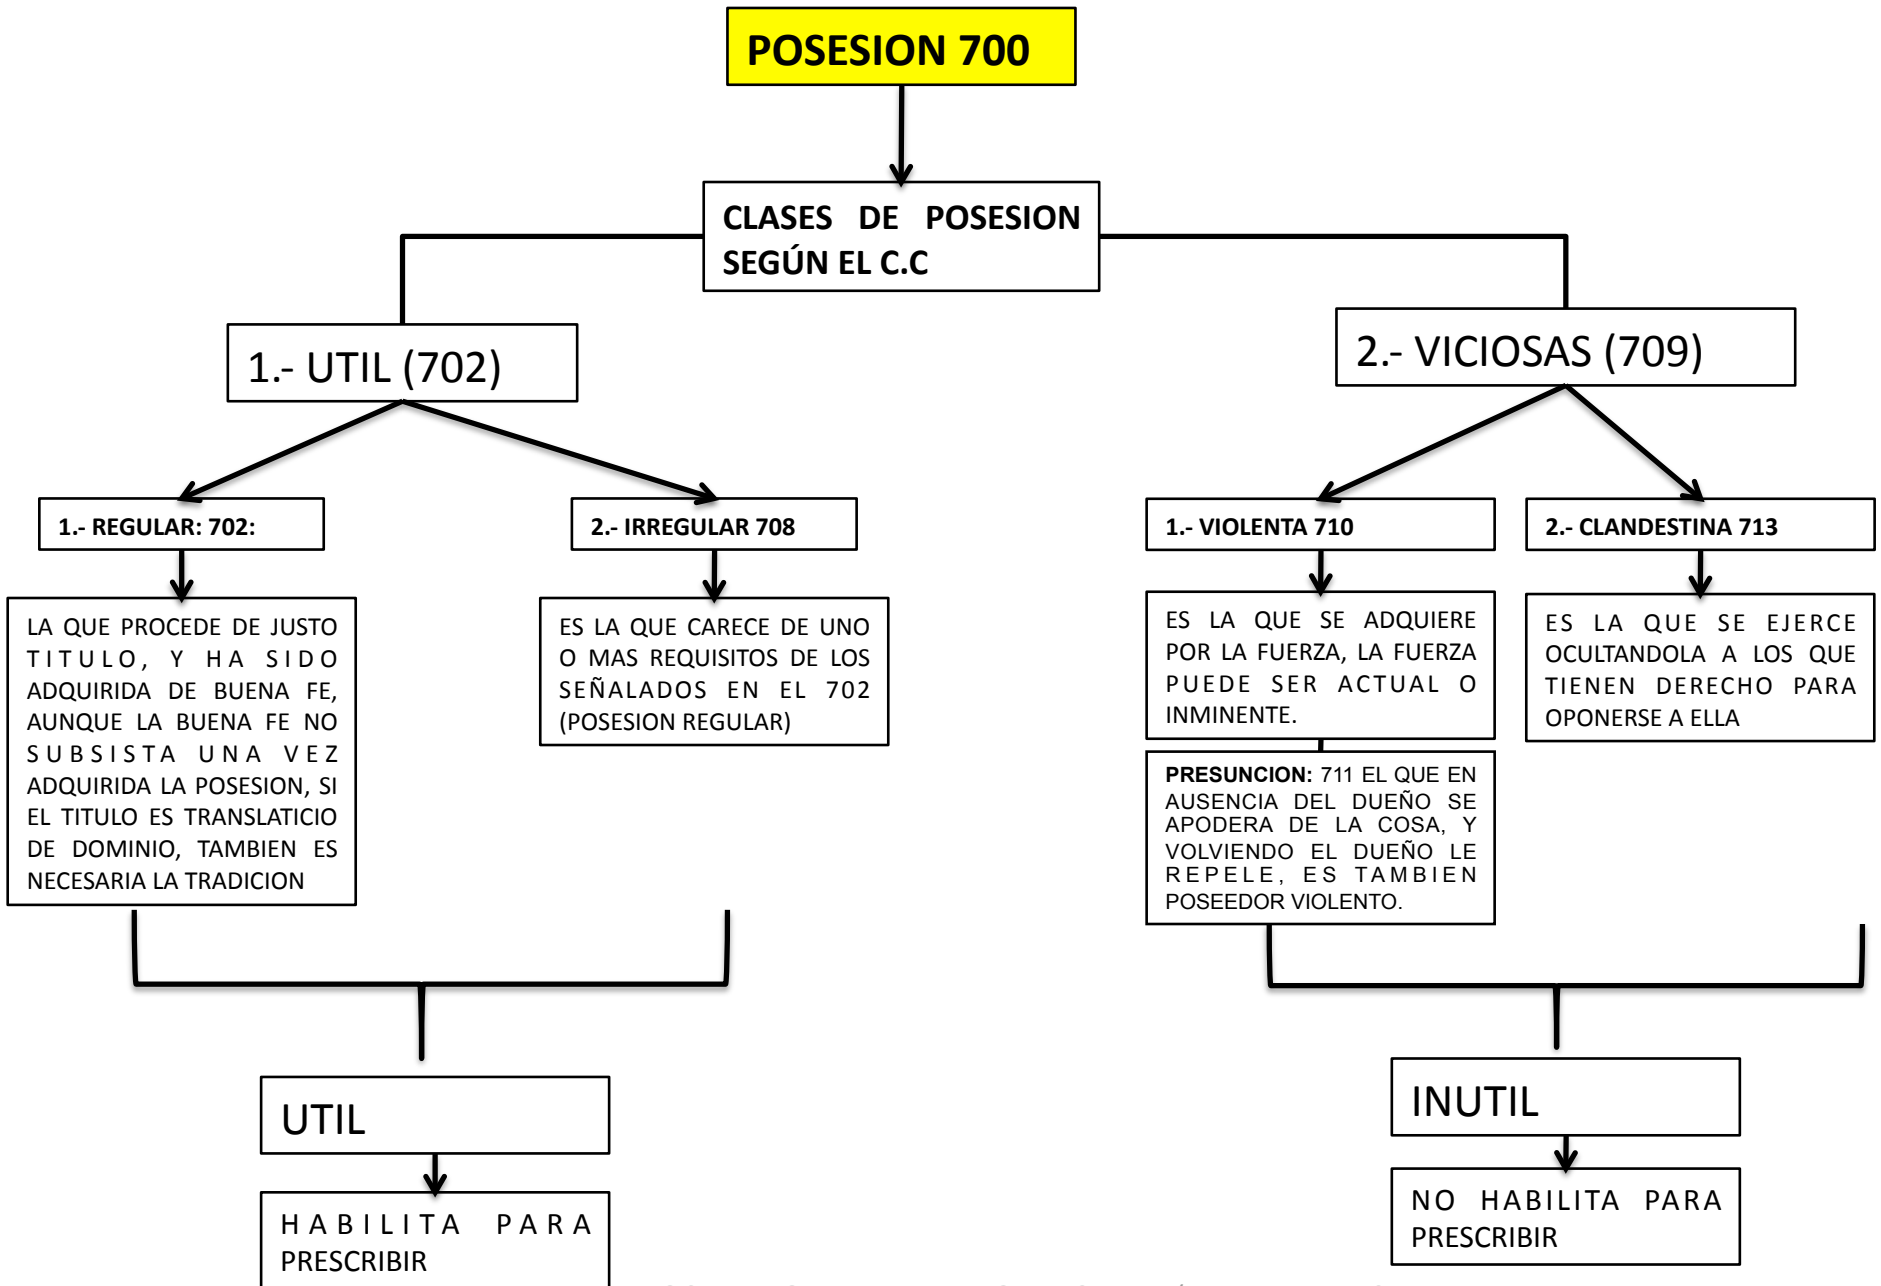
POSESION 700

CLASES DE POSESION SEGÚN EL C.C

1.- UTIL (702)

2.- VICIOSAS (709)

1.- REGULAR: 702:

LA QUE PROCEDE DE JUSTO TITULO, Y HA SIDO ADQUIRIDA DE BUENA FE, AUNQUE LA BUENA FE NO SUBSISTA UNA VEZ ADQUIRIDA LA POSESION, SI EL TITULO ES TRANSLATICIO DE DOMINIO, TAMBIEN ES NECESARIA LA TRADICION

2.- IRREGULAR 708

ES LA QUE CARECE DE UNO O MAS REQUISITOS DE LOS SEÑALADOS EN EL 702 (POSESION REGULAR)

1.- VIOLENTA 710

ES LA QUE SE ADQUIERE POR LA FUERZA, LA FUERZA PUEDE SER ACTUAL O INMINENTE.

PRESUNCION: 711 EL QUE EN AUSENCIA DEL DUEÑO SE APODERA DE LA COSA, Y VOLVIENDO EL DUEÑO LE REPELE, ES TAMBIEN POSEEDOR VIOLENTO.

2.- CLANDESTINA 713

ES LA QUE SE EJERCE OCULTANDOLA A LOS QUE TIENEN DERECHO PARA OPONERSE A ELLA

UTIL

HABILITA PARA PRESCRIBIR

INUTIL

NO HABILITA PARA PRESCRIBIR